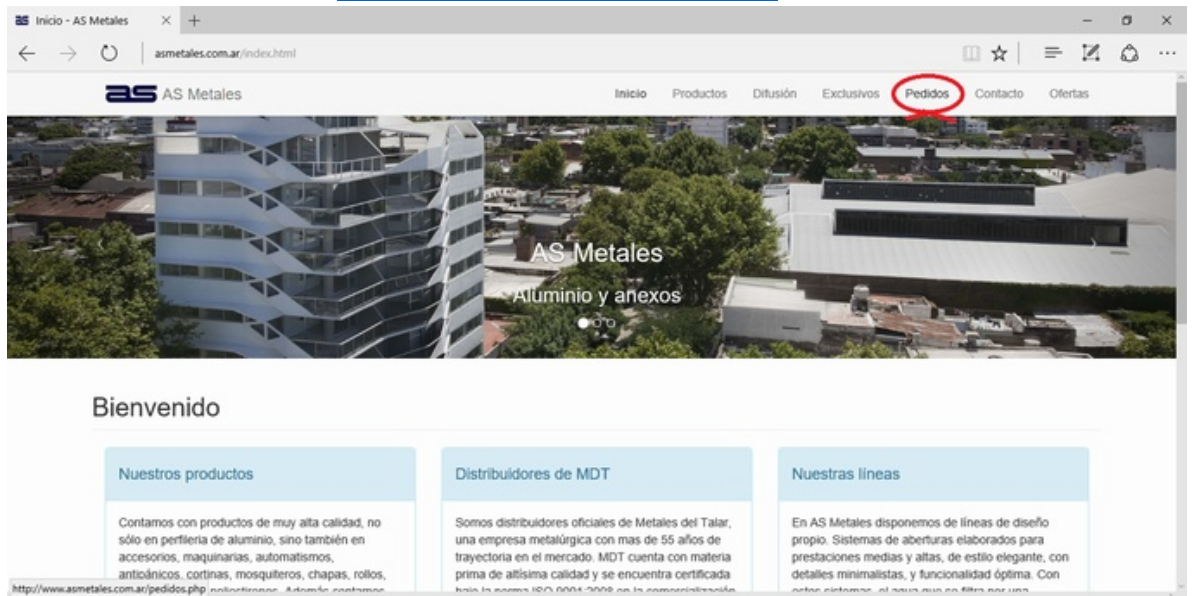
Inicio - AS Metales

asmetales.com.ar/index.html

AS Metales

Inicio Productos Difusión Exclusivos Pedidos Contacto Ofertas

AS Metales

Aluminio y anexos

Bienvenido

Nuestros productos

Contamos con productos de muy alta calidad, no sólo en perfilería de aluminio, sino también en accesorios, maquinarias, automatismos, antipánicos, cortinas, mosquiteros, chapas, rollos, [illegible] policarbonatos. Además contamos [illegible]

Distribuidores de MDT

Somos distribuidores oficiales de Metales del Talar, una empresa metalúrgica con mas de 55 años de trayectoria en el mercado. MDT cuenta con materia prima de altísima calidad y se encuentra certificada bajo la norma ISO 9001:2008 en la comercialización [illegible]

Nuestras líneas

En AS Metales disponemos de líneas de diseño propio. Sistemas de aberturas elaborados para prestaciones medias y altas, de estilo elegante, con detalles minimalistas, y funcionalidad óptima. Con estos sistemas, el agua que se filtra por una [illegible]

http://www.asmetales.com.ar/pedidos.php